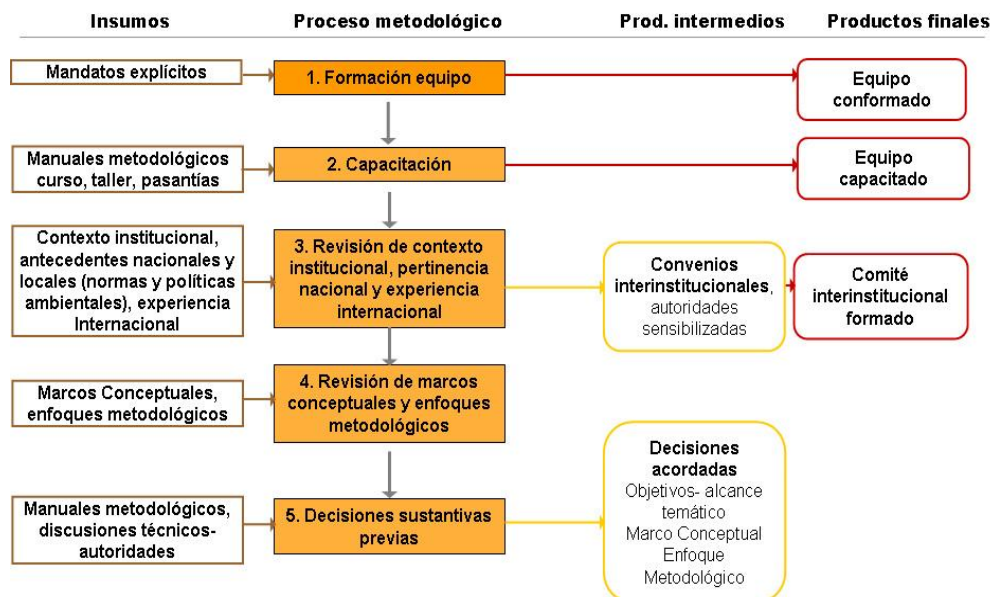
Insumos

Proceso metodológico

Prod. intermedios

Productos finales

Mandatos explícitos

1. Formación equipo

Equipo conformado

Manuales metodológicos curso, taller, pasantías

2. Capacitación

Equipo capacitado

Contexto institucional, antecedentes nacionales y locales (normas y políticas ambientales), experiencia Internacional

3. Revisión de contexto institucional, pertinencia nacional y experiencia internacional

Convenios interinstitucionales, autoridades sensibilizadas

Comité interinstitucional formado

Marcos Conceptuales, enfoques metodológicos

4. Revisión de marcos conceptuales y enfoques metodológicos

Manuales metodológicos, discusiones técnicos-autoridades

5. Decisiones sustantivas previas

Decisiones acordadas
Objetivos- alcance temático
Marco Conceptual
Enfoque Metodológico